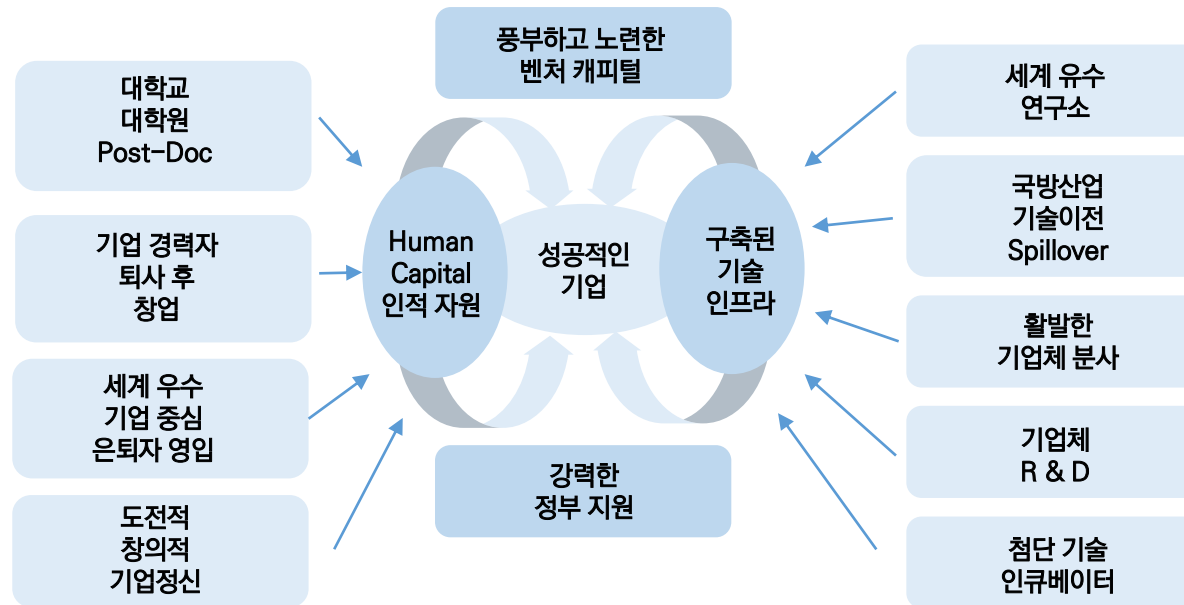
풍부하고 노련한
벤처 캐피털

대학교
대학원
Post-Doc

기업 경력자
퇴사 후
창업

세계 우수
기업 중심
은퇴자 영입

도전적
창의적
기업정신

Human
Capital
인적 자원

성공적인
기업

구축된
기술
인프라

강력한
정부 지원

세계 유수
연구소

국방산업
기술이전
Spillover

활발한
기업체 분사

기업체
R & D

첨단 기술
인큐베이터